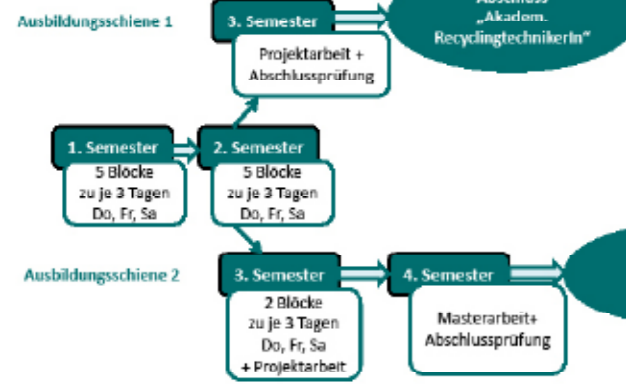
Ausbildungsschiene 1

3. Semester

Projektarbeit + Abschlussprüfung

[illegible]
„Akadem. RecyclingtechnikerIn"

1. Semester

5 Blöcke zu je 3 Tagen Do, Fr, Sa

2. Semester

5 Blöcke zu je 3 Tagen Do, Fr, Sa

Ausbildungsschiene 2

3. Semester

2 Blöcke zu je 3 Tagen Do, Fr, Sa + Projektarbeit

4. Semester

Masterarbeit+ Abschlussprüfung